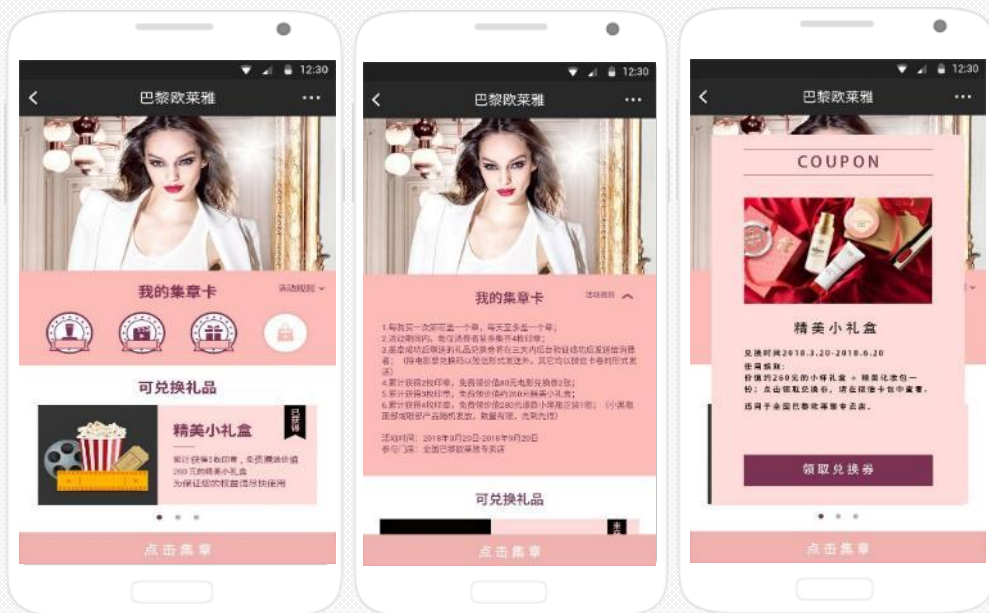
12:30
巴黎欧莱雅
我的集章卡
活动规则
可兑换礼品
精美小礼盒
已兑换
累计获得1枚印章，免费兑换价值260元的精美小礼盒
为保证您的权益请尽快使用
点击集章

12:30
巴黎欧莱雅
我的集章卡
活动规则
1.每购买一次即可盖一个章，每天至多盖一个章；
2.活动期间内，每位消费者至多集齐4枚印章；
3.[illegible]
4.累计获得2枚印章，免费领价值40元电影兑换券2张；
5.累计获得3枚印章，免费领价值200元精美小礼盒；
6.累计获得4枚印章，免费领价值280元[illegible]
活动时间：2018年3月20日-2018年6月20日
参与门店：全国巴黎欧莱雅专卖店
可兑换礼品
点击集章

12:30
巴黎欧莱雅
COUPON
精美小礼盒
兑换时间2018.3.20-2018.6.20
使用须知：
价值约260元的小样礼盒 + 精美化妆包一份；点击领取兑换券，请在领取卡包中查看。
适用于全国巴黎欧莱雅专卖店。
领取兑换券
点击集章